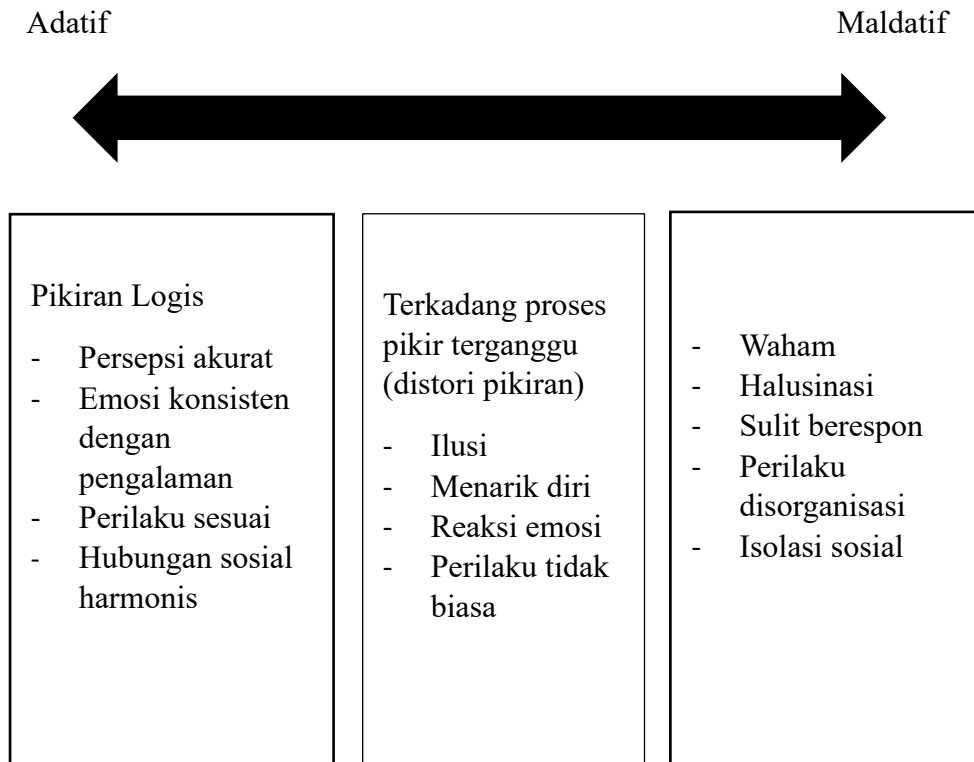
Adatif

Maldatif

Pikiran Logis

- Persepsi akurat
- Emosi konsisten dengan pengalaman
- Perilaku sesuai
- Hubungan sosial harmonis

Terkadang proses pikir terganggu (distori pikiran)

- Ilusi
- Menarik diri
- Reaksi emosi
- Perilaku tidak biasa

- Waham
- Halusinasi
- Sulit berespon
- Perilaku disorganisasi
- Isolasi sosial